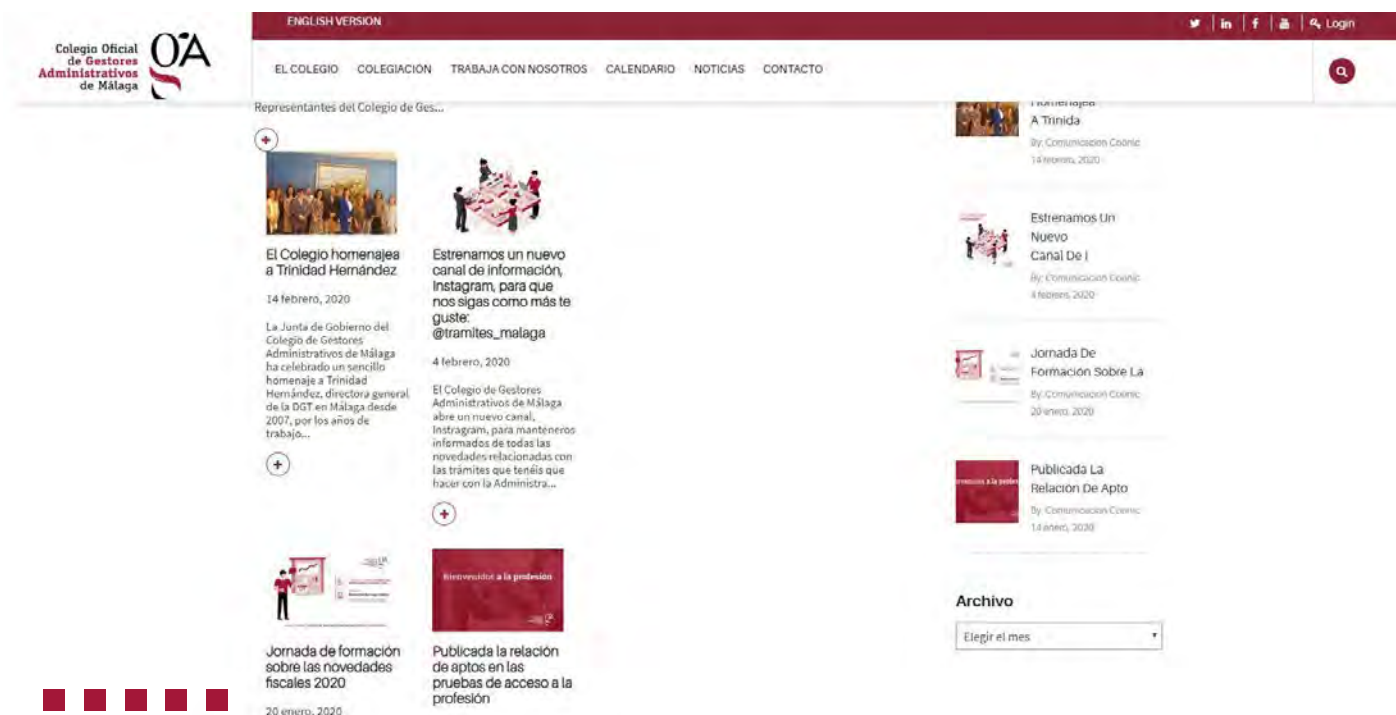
Colegio Oficial de Gestores Administrativos de Málaga

GA

ENGLISH VERSION

Login

EL COLEGIO COLEGIACIÓN TRABAJA CON NOSOTROS CALENDARIO NOTICIAS CONTACTO

Representantes del Colegio de Ges...

El Colegio homenajea a Trinidad Hernández

14 febrero, 2020

La Junta de Gobierno del Colegio de Gestores Administrativos de Málaga ha celebrado un sencillo homenaje a Trinidad Hernández, directora general de la DGT en Málaga desde 2007, por los años de trabajo...

Estrenamos un nuevo canal de información, Instagram, para que nos sigas como más te guste: @tramites_malaga

4 febrero, 2020

El Colegio de Gestores Administrativos de Málaga abre un nuevo canal, Instragram, para manteneros informados de todas las novedades relacionadas con las trámites que tenéis que hacer con la Administra...

Jornada de formación sobre las novedades fiscales 2020

20 enero, 2020

Bienvenidos a la profesión

Publicada la relación de aptos en las pruebas de acceso a la profesión

Homenajea A Trinida

By: Comunicación Cosmic
14 febrero, 2020

Estrenamos Un Nuevo Canal De I

By: Comunicación Cosmic
4 febrero, 2020

Jornada De Formación Sobre La

By: Comunicación Cosmic
20 enero, 2020

Publicada La Relación De Apto

By: Comunicación Cosmic
14 enero, 2020

Archivo

Elegir el mes